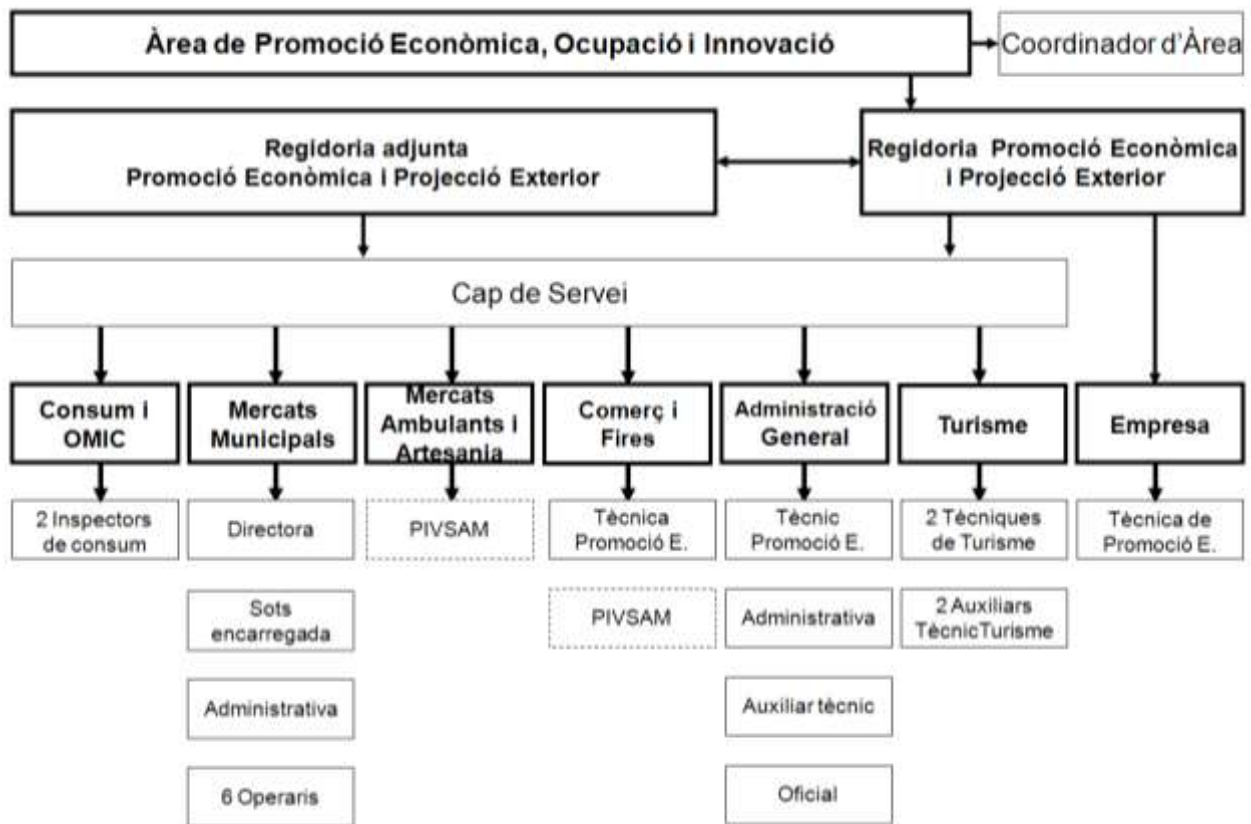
Àrea de Promoció Econòmica, Ocupació i Innovació

Coordinador d'Àrea

Regidoria adjunta Promoció Econòmica i Projecció Exterior

Regidoria Promoció Econòmica i Projecció Exterior

Cap de Servei

Consum i OMIC

2 Inspectors de consum

Mercats Municipals

Directora

Sots encarregada

Administrativa

6 Operaris

Mercats Ambulants i Artesania

PIVSAM

Comerç i Fires

Tècnica Promoció E.

PIVSAM

Administració General

Tècnic Promoció E.

Administrativa

Auxiliar tècnic

Oficial

Turisme

2 Tècniques de Turisme

2 Auxiliars TècnicTurisme

Empresa

Tècnica de Promoció E.